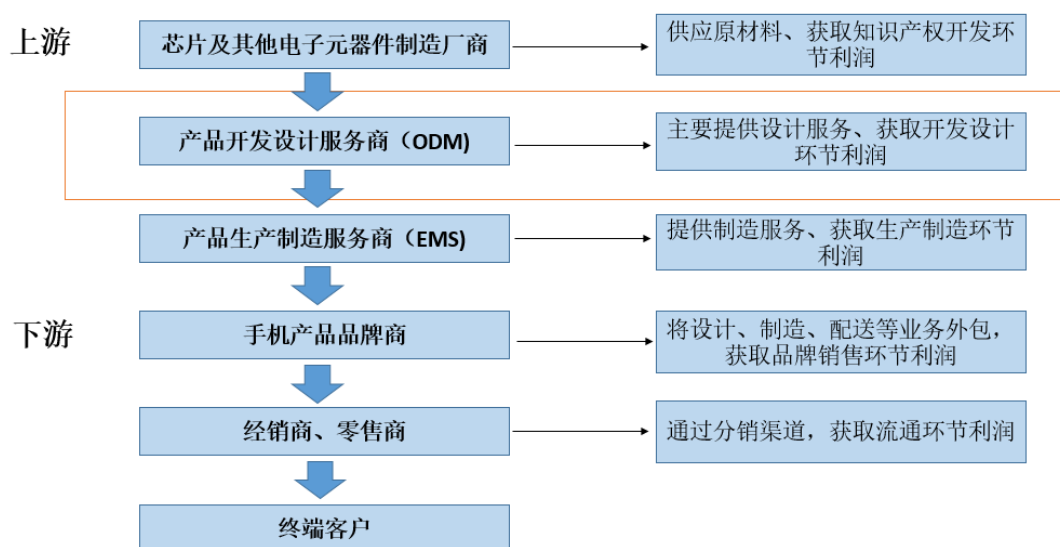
上游

芯片及其他电子元器件制造厂商

供应原材料、获取知识产权开发环节利润

产品开发设计服务商（ODM）

主要提供设计服务、获取开发设计环节利润

产品生产制造服务商（EMS）

提供制造服务、获取生产制造环节利润

下游

手机产品品牌商

将设计、制造、配送等业务外包，获取品牌销售环节利润

经销商、零售商

通过分销渠道，获取流通环节利润

终端客户